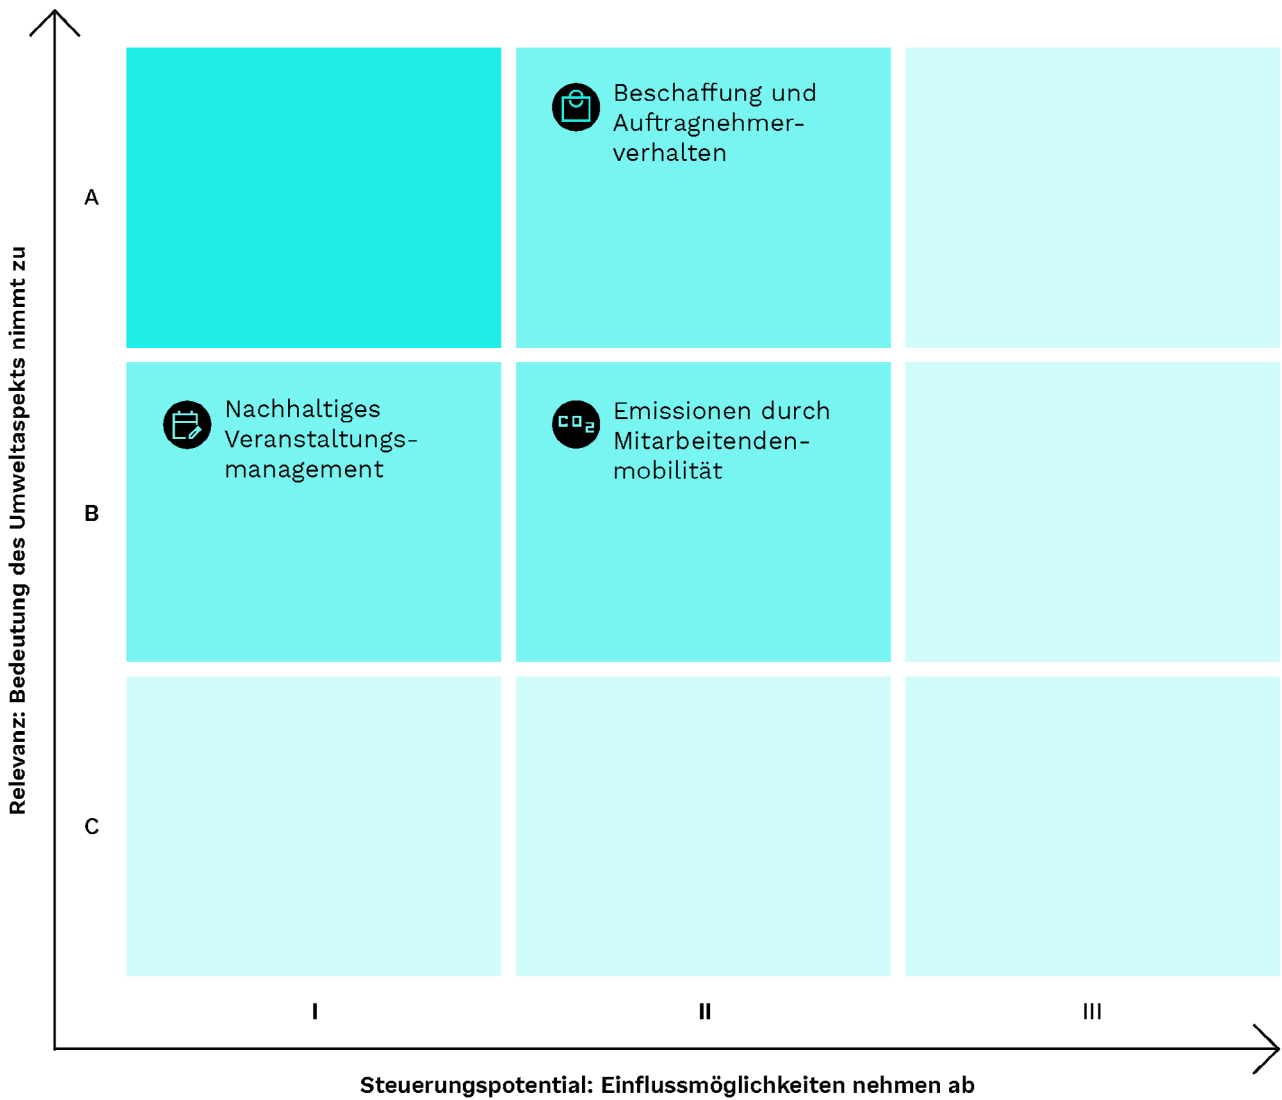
Relevanz: Bedeutung des Umweltaspekts nimmt zu

A

Beschaffung und Auftragnehmerverhalten

B

Nachhaltiges Veranstaltungsmanagement

$CO_2$ Emissionen durch Mitarbeitendenmobilität

C

I

II

III

Steuerungspotential: Einflussmöglichkeiten nehmen ab